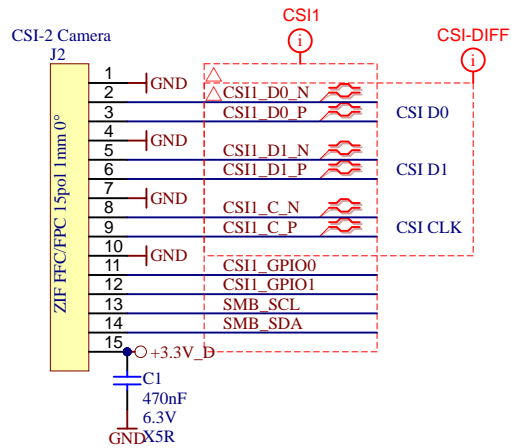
CSI1

CSI-DIFF

CSI-2 Camera

J2

ZIF FFC/FPC 15pol 1mm 0°

1
2
3
4
5
6
7
8
9
10
11
12
13
14
15

GND
GND
GND
GND

CSI1_D0_N
CSI1_D0_P
CSI D0
CSI1_D1_N
CSI1_D1_P
CSI D1
CSI1_C_N
CSI1_C_P
CSI CLK
CSI1_GPIO0
CSI1_GPIO1
SMB_SCL
SMB_SDA

+3.3V_D

C1
470nF
6.3V
X5R
GND